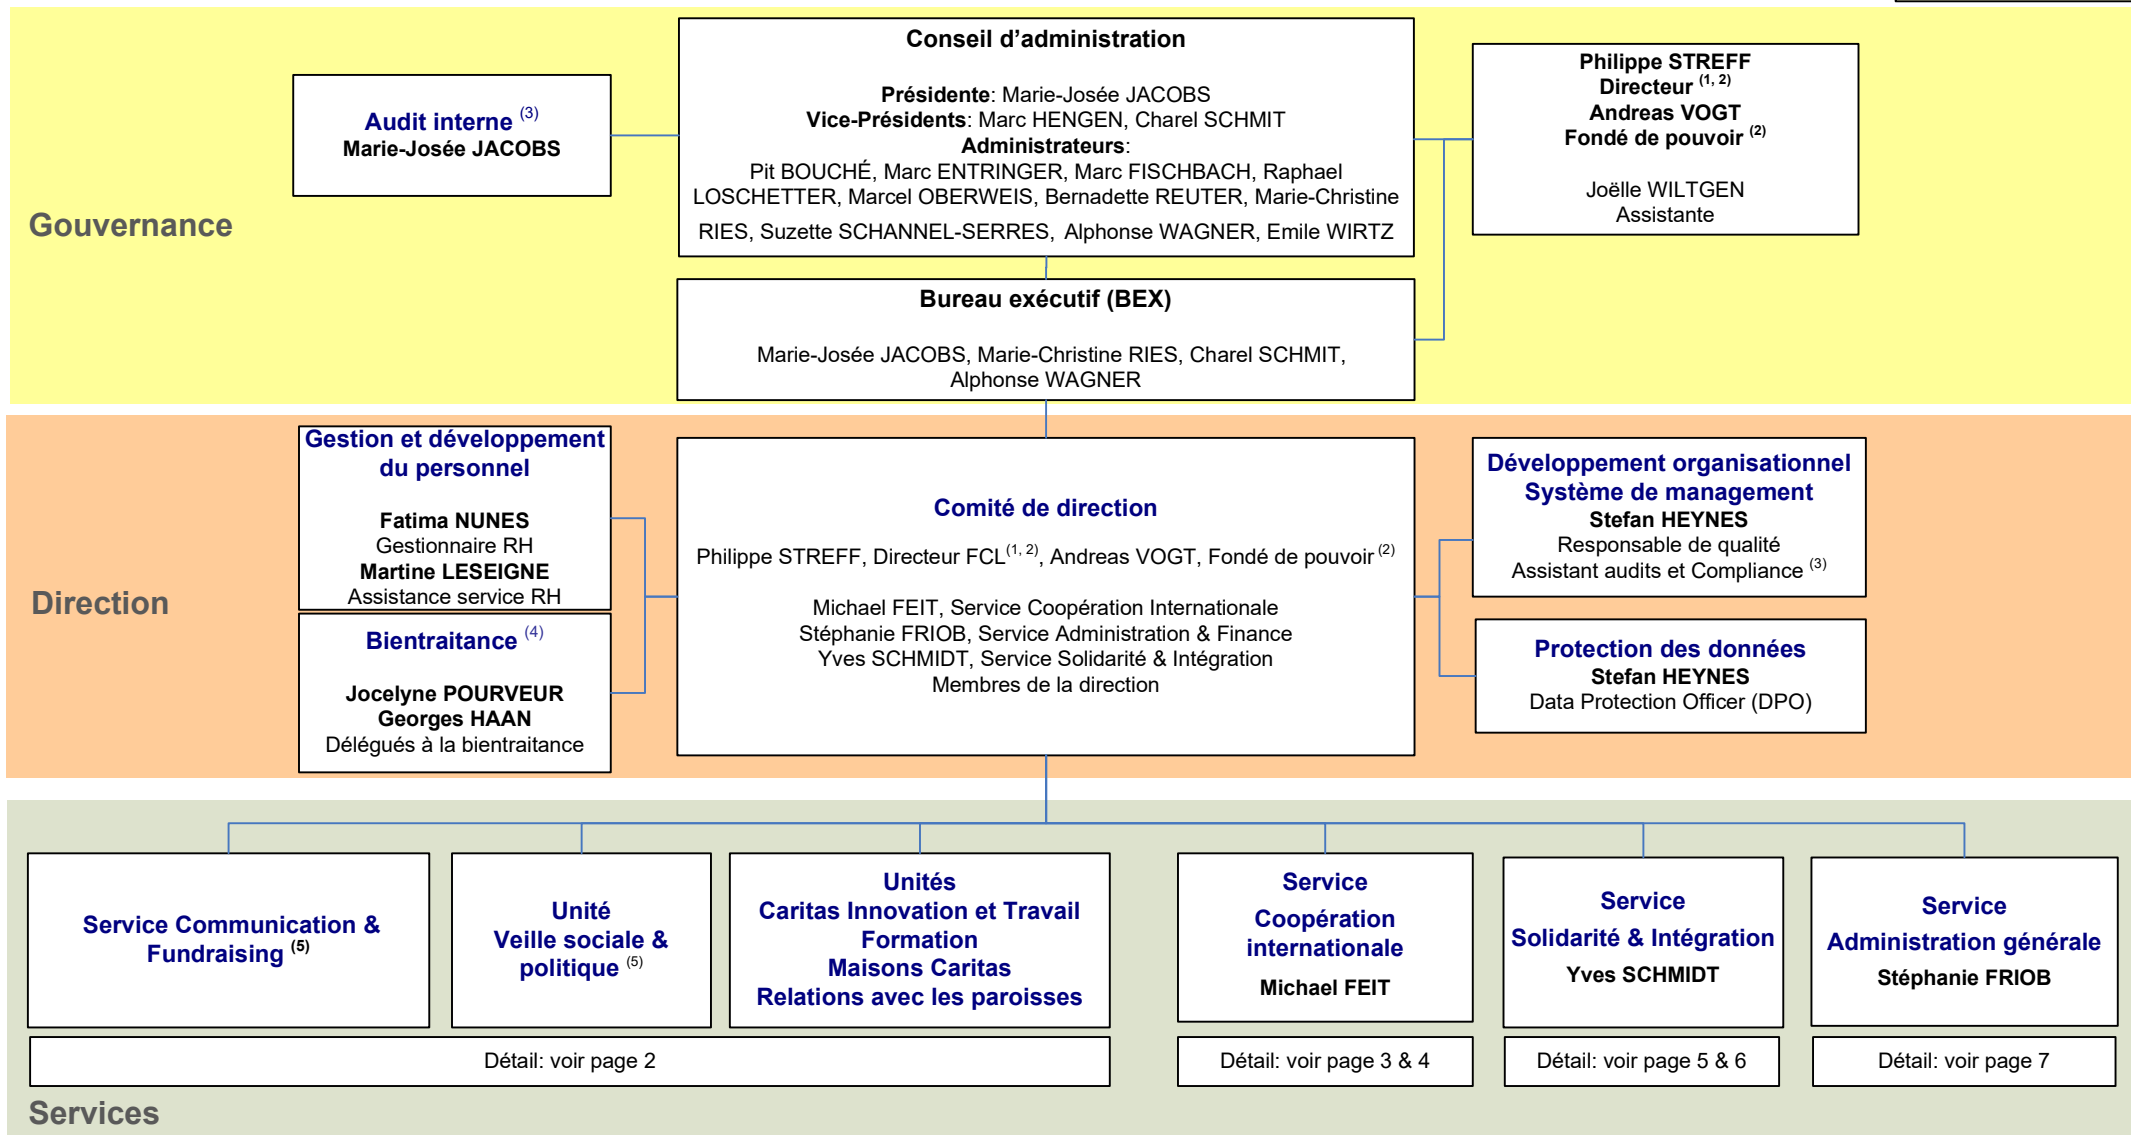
Gouvernance

Audit interne $^{(3)}$
Marie-Josée JACOBS

Conseil d'administration

Présidente: Marie-Josée JACOBS
Vice-Présidents: Marc HENGEN, Charel SCHMIT
Administrateurs:
Pit BOUCHÉ, Marc ENTRINGER, Marc FISCHBACH, Raphael LOSCHETTER, Marcel OBERWEIS, Bernadette REUTER, Marie-Christine RIES, Suzette SCHANNEL-SERRES, Alphonse WAGNER, Emile WIRTZ

Philippe STREFF
Directeur $^{(1, 2)}$
Andreas VOGT
Fondé de pouvoir $^{(2)}$

Joëlle WILTGEN
Assistante

Bureau exécutif (BEX)

Marie-Josée JACOBS, Marie-Christine RIES, Charel SCHMIT, Alphonse WAGNER

Direction

Gestion et développement du personnel

Fatima NUNES
Gestionnaire RH
Martine LESEIGNE
Assistance service RH

Bientraitance $^{(4)}$

Jocelyne POURVEUR
Georges HAAN
Délégués à la bientraitance

Comité de direction

Philippe STREFF, Directeur FCL$^{(1, 2)}$, Andreas VOGT, Fondé de pouvoir $^{(2)}$

Michael FEIT, Service Coopération Internationale
Stéphanie FRIOB, Service Administration & Finance
Yves SCHMIDT, Service Solidarité & Intégration
Membres de la direction

Développement organisationnel
Système de management
Stefan HEYNES
Responsable de qualité
Assistant audits et Compliance $^{(3)}$

Protection des données
Stefan HEYNES
Data Protection Officer (DPO)

Service Communication & Fundraising $^{(5)}$

Unité
Veille sociale & politique $^{(5)}$

Unités
Caritas Innovation et Travail
Formation
Maisons Caritas
Relations avec les paroisses

Service
Coopération internationale

Michael FEIT

Service
Solidarité & Intégration
Yves SCHMIDT

Service
Administration générale
Stéphanie FRIOB

Détail: voir page 2

Détail: voir page 3 & 4

Détail: voir page 5 & 6

Détail: voir page 7

Services